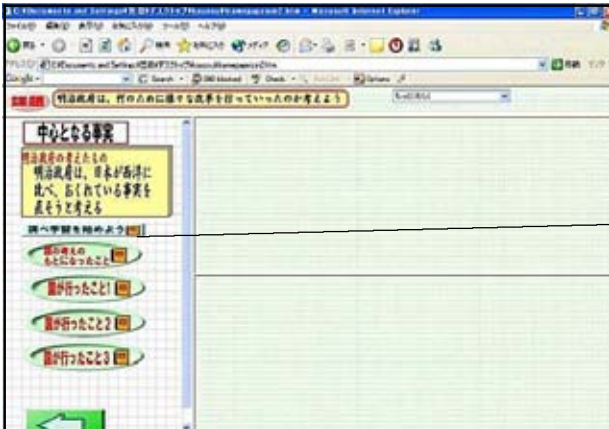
明治政府は、何のために様々な政策を行っていったのか考えよう

中心となる事実

明治政府の考えたもの
明治政府は、日本が西洋に比べ、おくれている事実を表そうと考える

調べ学習を始めよう

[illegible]

国が行ったこと1

国が行ったこと2

国が行ったこと3